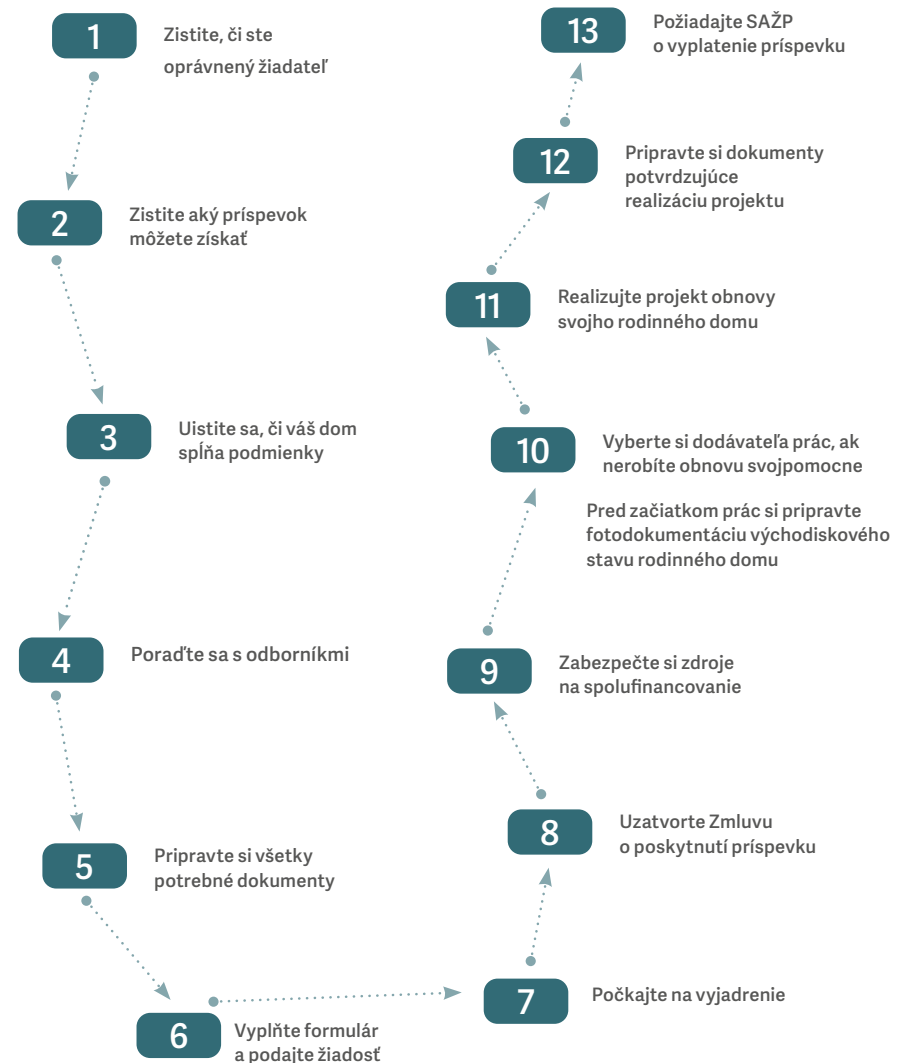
1 Zistite, či ste oprávnený žiadateľ

2 Zistite aký príspevok môžete získať

3 Uistite sa, či váš dom spĺňa podmienky

4 Poraďte sa s odborníkmi

5 Pripravte si všetky potrebné dokumenty

6 Vyplňte formulár a podajte žiadosť

7 Počkajte na vyjadrenie

8 Uzatvorte Zmluvu o poskytnutí príspevku

9 Zabezpečte si zdroje na spolufinancovanie

Pred začiatkom prác si pripravte fotodokumentáciu východiskového stavu rodinného domu

10 Vyberte si dodávateľa prác, ak nerobíte obnovu svojpomocne

11 Realizujte projekt obnovy svojho rodinného domu

12 Pripravte si dokumenty potvrdzujúce realizáciu projektu

13 Požiadajte SAŽP o vyplatenie príspevku